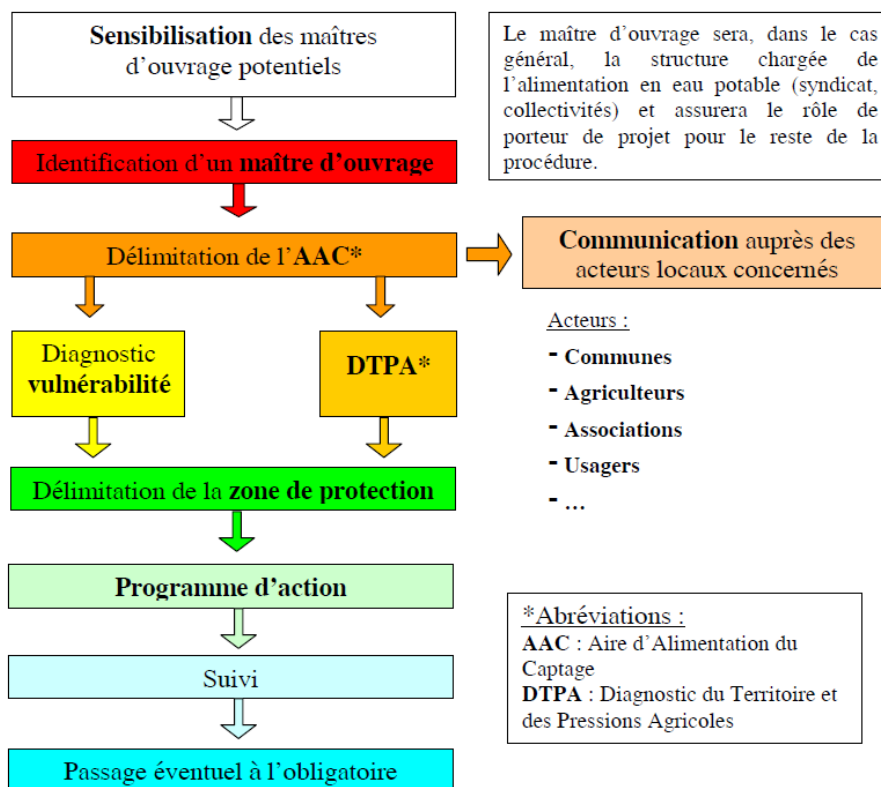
Sensibilisation des maîtres d'ouvrage potentiels

Le maître d'ouvrage sera, dans le cas général, la structure chargée de l'alimentation en eau potable (syndicat, collectivités) et assurera le rôle de porteur de projet pour le reste de la procédure.

Identification d'un maître d'ouvrage

Délimitation de l'AAC*

Communication auprès des acteurs locaux concernés

Acteurs :
- Communes
- Agriculteurs
- Associations
- Usagers
- …

Diagnostic vulnérabilité

DTPA*

Délimitation de la zone de protection

Programme d'action

*Abréviations :
AAC : Aire d'Alimentation du Captage
DTPA : Diagnostic du Territoire et des Pressions Agricoles

Suivi

Passage éventuel à l'obligatoire